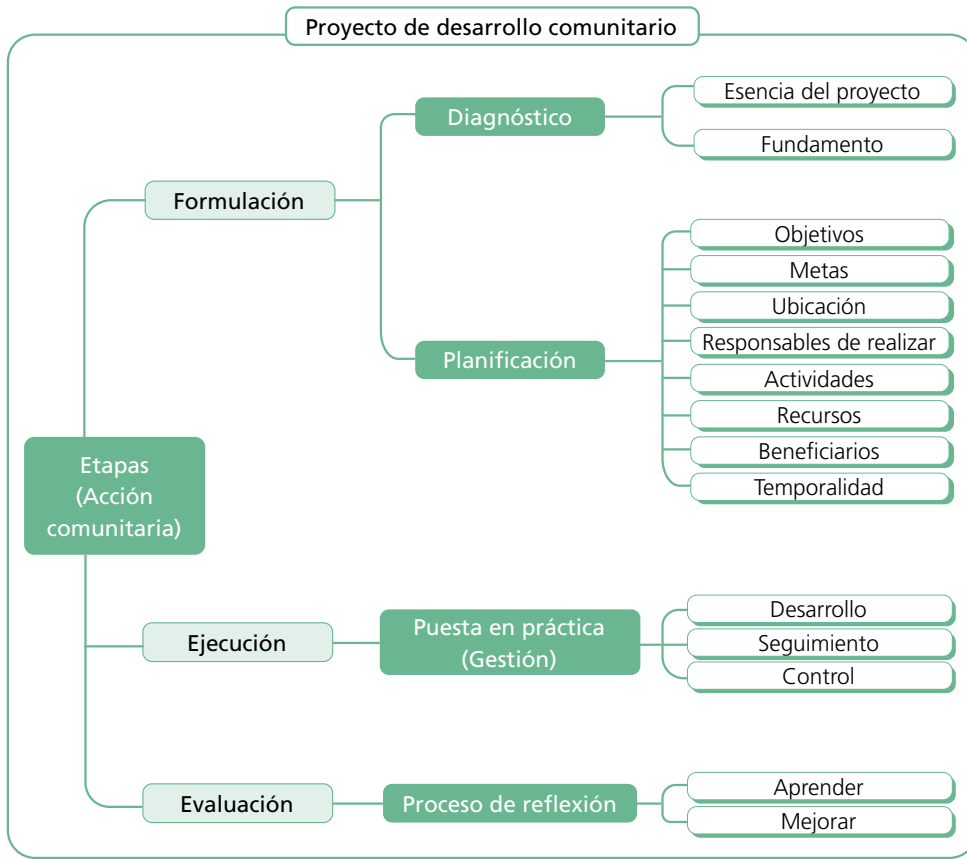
Proyecto de desarrollo comunitario

Etapas (Acción comunitaria)

Formulación

Diagnóstico

Esencia del proyecto

Fundamento

Planificación

Objetivos

Metas

Ubicación

Responsables de realizar

Actividades

Recursos

Beneficiarios

Temporalidad

Ejecución

Puesta en práctica (Gestión)

Desarrollo

Seguimiento

Control

Evaluación

Proceso de reflexión

Aprender

Mejorar